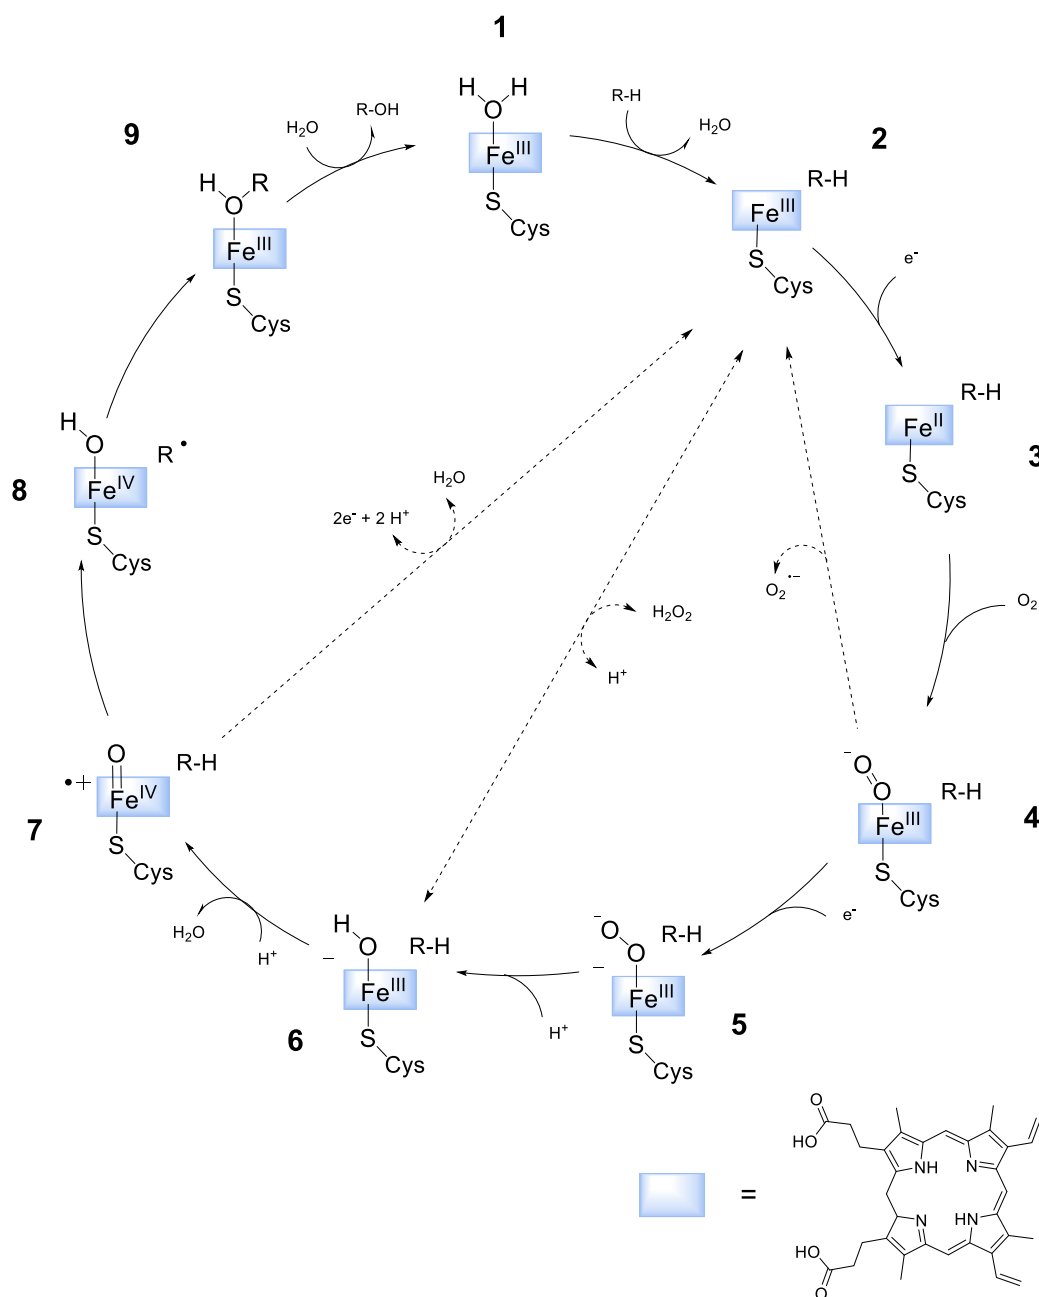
1

H O H
$Fe^{III}$
S Cys

R-H
$H_2O$

2

$Fe^{III}$ R-H
S Cys

$e^-$

R-H
$Fe^{II}$
S Cys
3

$O_2$

$^-O$ O
$Fe^{III}$ R-H
S Cys
4

$e^-$

$^-O$ O
$^-$ $Fe^{III}$ R-H
S Cys
5

$H^+$

H O
$^-$ $Fe^{III}$ R-H
S Cys
6

$H^+$
$H_2O$

O
$\bullet+$ $Fe^{IV}$ R-H
S Cys
7

H O
$Fe^{IV}$ $R^\bullet$
S Cys
8

H O R
$Fe^{III}$
S Cys
9

$H_2O$
R-OH

$H_2O$
$2e^- + 2 H^+$

$H_2O_2$
$H^+$

$O_2^{\bullet-}$

=

O
HO
NH
N
N
HN
HO
O